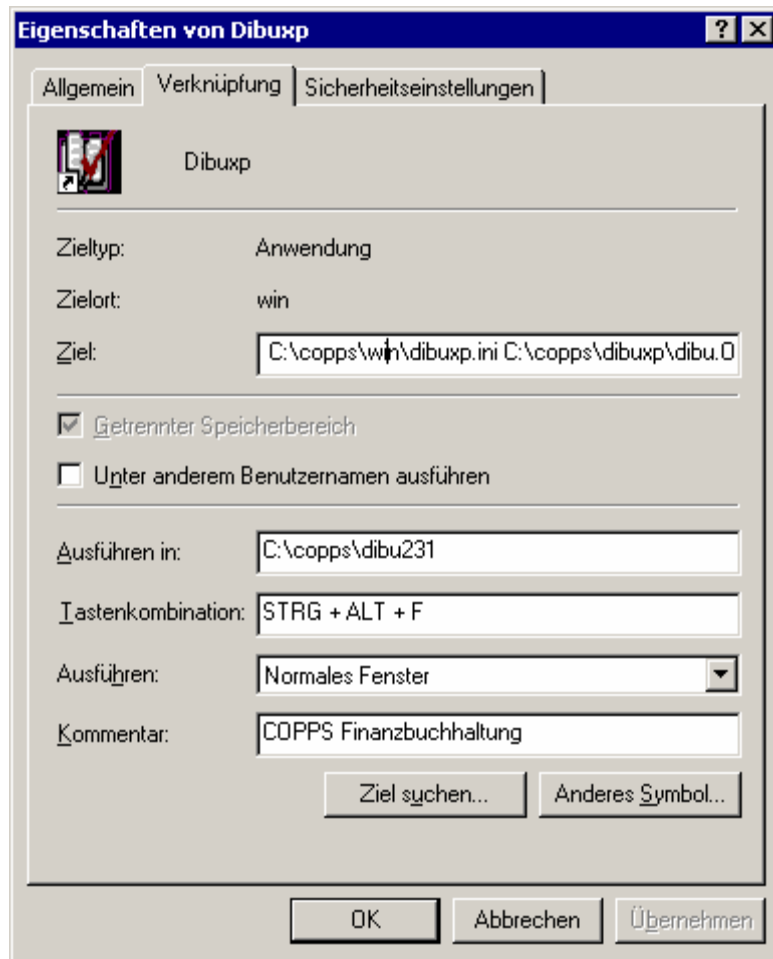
Eigenschaften von Dibuxp

? X

Allgemein | Verknüpfung | Sicherheitseinstellungen

Dibuxp

Zieltyp: Anwendung

Zielort: win

Ziel: C:\copps\win\dibuxp.ini C:\copps\dibuxp\dibu.O

Getrennter Speicherbereich

Unter anderem Benutzernamen ausführen

Ausführen in: C:\copps\dibu231

Tastenkombination: STRG + ALT + F

Ausführen: Normales Fenster

Kommentar: COPPS Finanzbuchhaltung

Ziel suchen... | Anderes Symbol...

OK | Abbrechen | Übernehmen